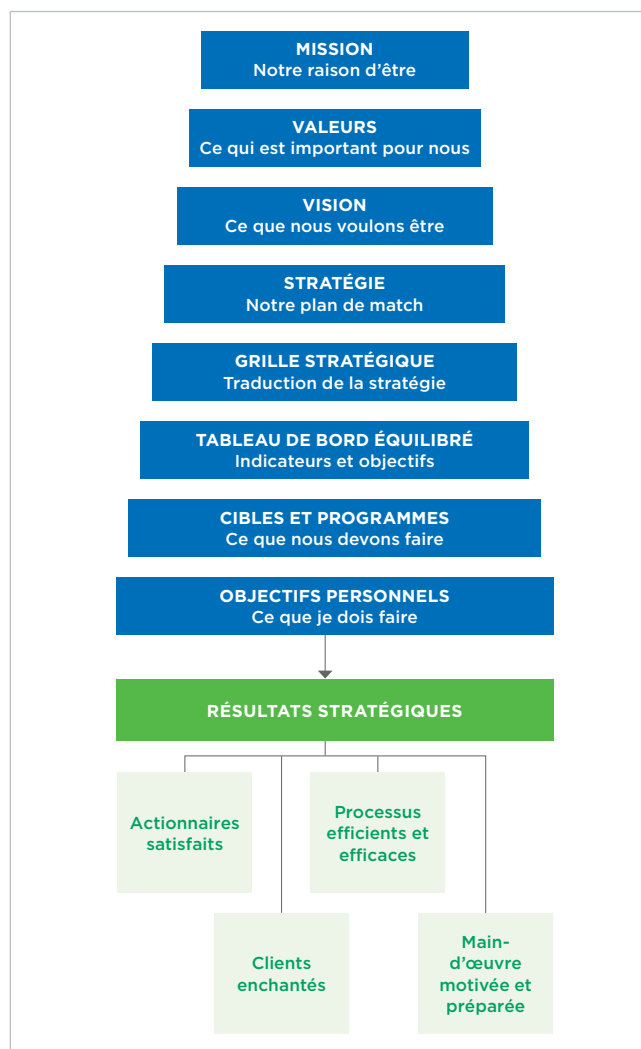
MISSION
Notre raison d’être

VALEURS
Ce qui est important pour nous

VISION
Ce que nous voulons être

STRATÉGIE
Notre plan de match

GRILLE STRATÉGIQUE
Traduction de la stratégie

TABLEAU DE BORD ÉQUILIBRÉ
Indicateurs et objectifs

CIBLES ET PROGRAMMES
Ce que nous devons faire

OBJECTIFS PERSONNELS
Ce que je dois faire

RÉSULTATS STRATÉGIQUES

Actionnaires satisfaits

Processus efficients et efficaces

Clients enchantés

Main-d’œuvre motivée et préparée